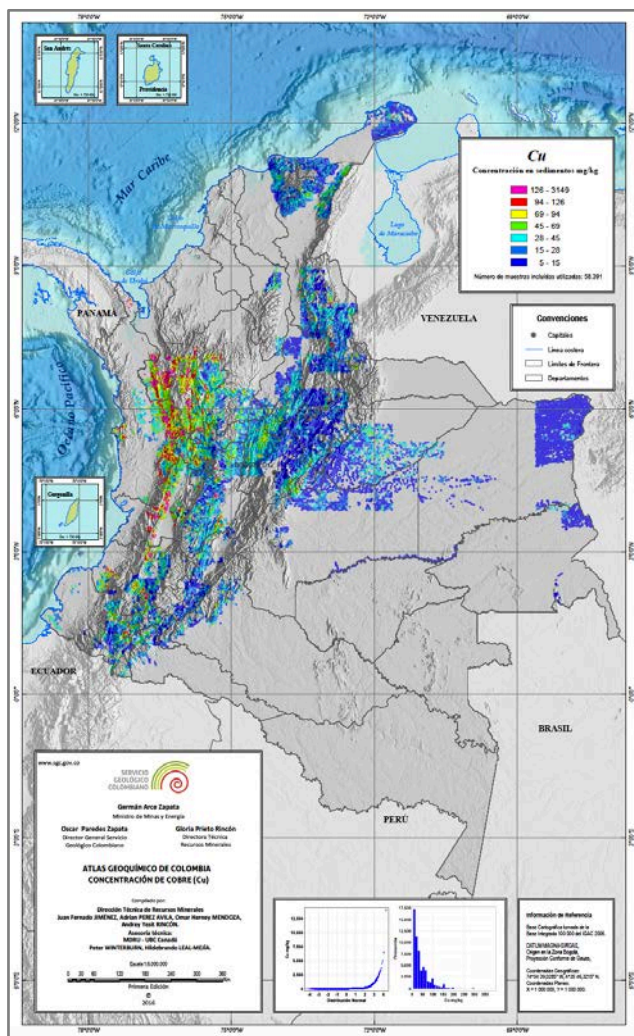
San Andrés

Santa Catalina

Providencia

Cu

Concentración en sedimentos: mg/kg

126 - 3149
94 - 126
69 - 94
45 - 69
28 - 45
15 - 28
5 - 15

Número de muestras incluidas utilizadas: 58.391

Mar Caribe

Lago de Maracaibo

PANAMA

VENEZUELA

Convenciones

Capitales
Línea costera
Límites de Frontera
Departamentos

Océano Pacífico

Gorgonilla

ECUADOR

BRASIL

PERU

www.sgc.gov.co

SERVICIO GEOLÓGICO COLOMBIANO

Germán Arce Zapata
Ministro de Minas y Energía

Oscar Paredes Zapata
Director General Servicio Geológico Colombiano

Gloria Prieto Rincón
Directora Técnica Recursos Minerales

ATLAS GEOQUÍMICO DE COLOMBIA
CONCENTRACIÓN DE COBRE (Cu)

Compilado por:
Dirección Técnica de Recursos Minerales
Juan Fernando JIMÉNEZ, Adrian PEREZ AVILA, Omar Hernoy MENDOZA, Andrey Yesid RINCÓN.
Asesoría técnica:
MDRU - UBC Canadá
Peter WINTERBURN, Hildebrando LEAL-MEJÍA.

Escala 1:5.000.000

Primera Edición
©
2016

Distribución Normal

Cu mg/kg

Frecuencia

Información de Referencia

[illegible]